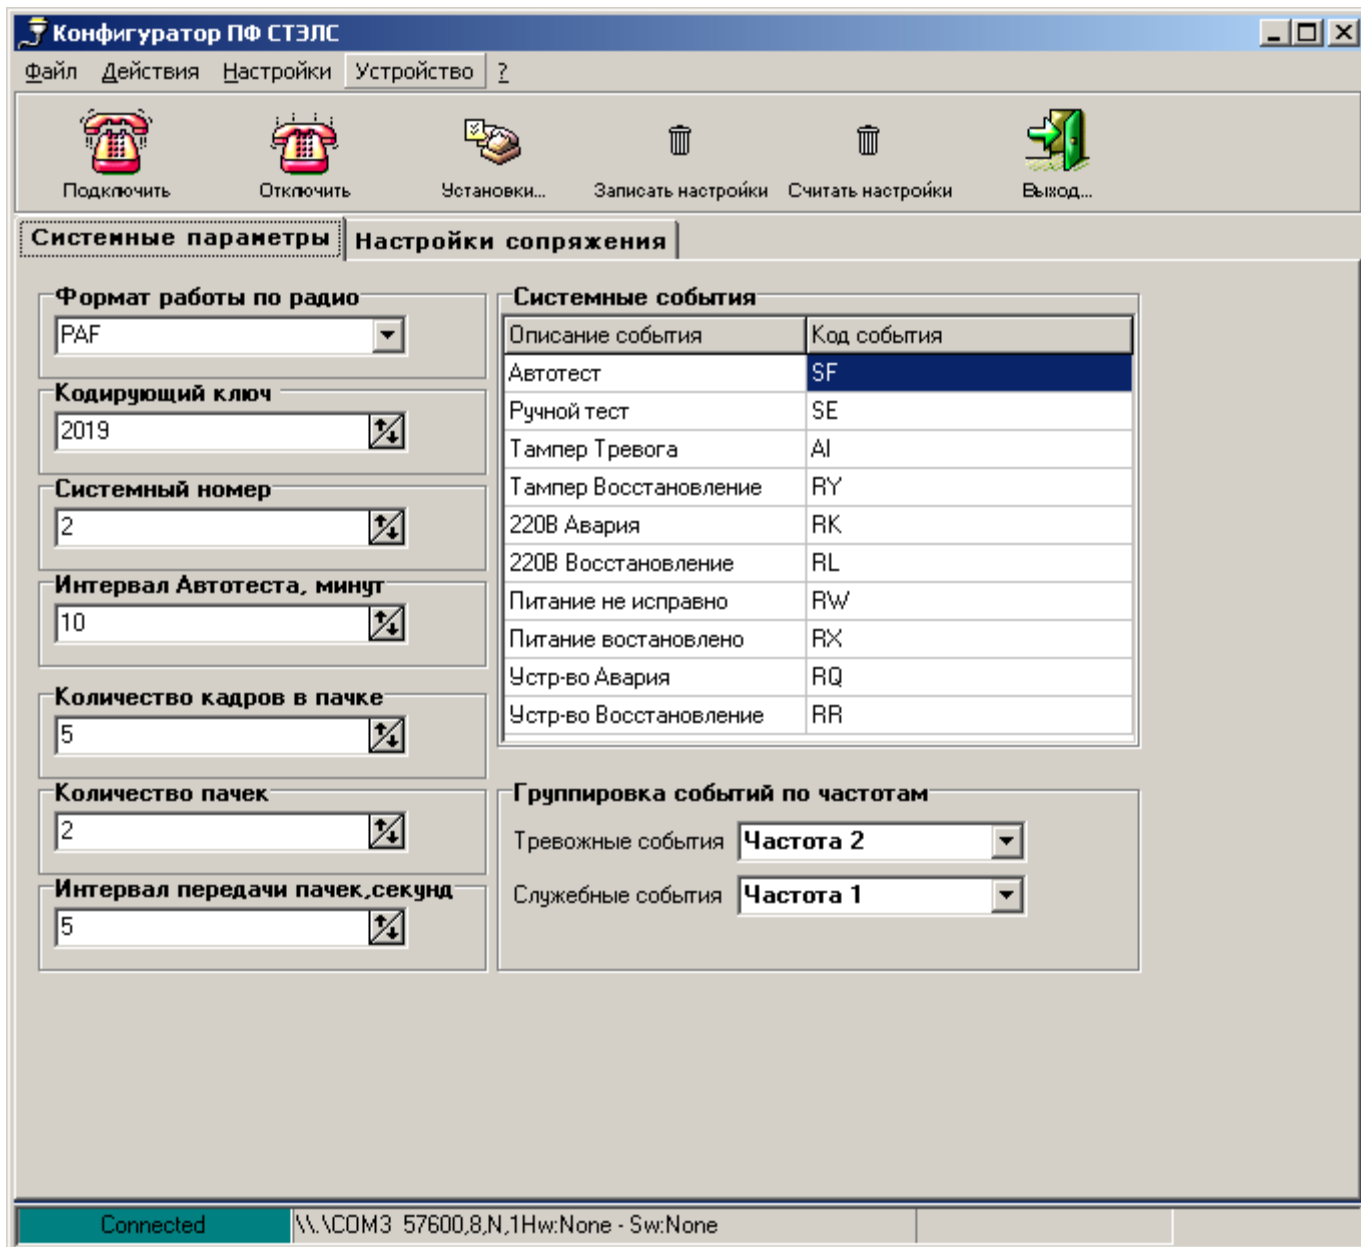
Конфигуратор ПФ СТЭЛС

Файл Действия Настройки Устройство ?

Подключить Отключить Установки... Записать настройки Считать настройки Выход...

Системные параметры Настройки сопряжения

Формат работы по радио
PAF

Кодирующий ключ
2019

Системный номер
2

Интервал Автотеста, минут
10

Количество кадров в пачке
5

Количество пачек
2

Интервал передачи пачек,секунд
5

Системные события

| Описание события | Код события |
|---|---|
| Автотест | SF |
| Ручной тест | SE |
| Тампер Тревога | AI |
| Тампер Восстановление | RY |
| 220В Авария | RK |
| 220В Восстановление | RL |
| Питание не исправно | RW |
| Питание востановлено | RX |
| Устр-во Авария | RQ |
| Устр-во Восстановление | RR |

Группировка событий по частотам
Тревожные события Частота 2
Служебные события Частота 1

Connected \\.\COM3 57600,8,N,1Hw:None - Sw:None